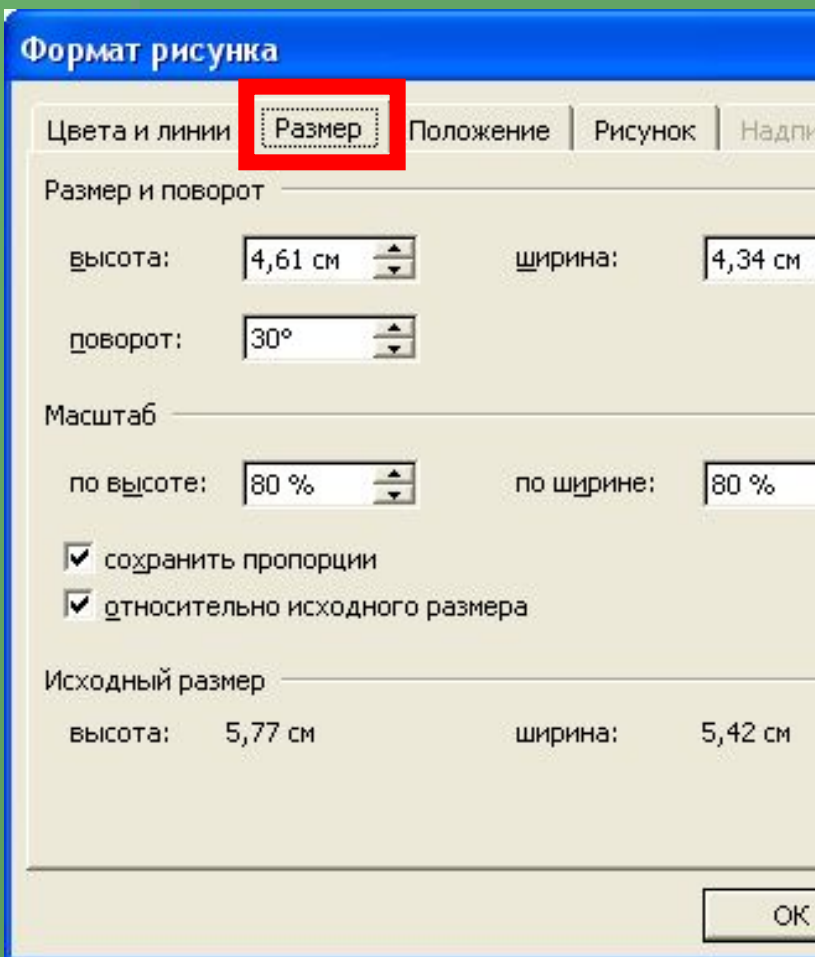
Формат рисунка

Цвета и линии | Размер | Положение | Рисунок | Надпи

Размер и поворот

высота: 4,61 см

ширина: 4,34 см

поворот: 30°

Масштаб

по высоте: 80 %

по ширине: 80 %

сохранить пропорции

относительно исходного размера

Исходный размер

высота: 5,77 см

ширина: 5,42 см

ОК